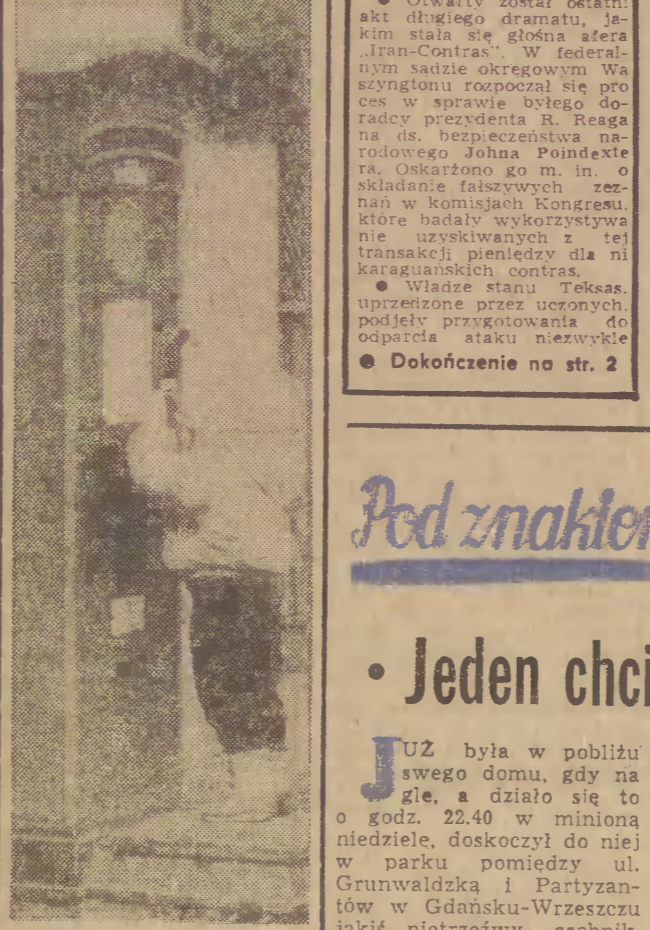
● Otwarty został ostatni akt długiego dramatu, jakim stała się głośna afera „Iran-Contras". W federalnym sądzie okręgowym Waszyngtonu rozpoczął się proces w sprawie byłego doradcy prezydenta R. Reaga na ds. bezpieczeństwa narodowego Johna Poindextera. Oskarżono go m. in. o składanie fałszywych zeznań w komisjach Kongresu, które badały wykorzystywanie uzyskiwanych z tej transakcji pieniędzy dla nikaraguańskich contras.

● Władze stanu Teksas, uprzedzone przez uczonych, podjęły przygotowania do odparcia ataku niezwykle

● Dokończenie na str. 2

Pod znakiem

• Jeden chci

JUŻ była w pobliżu swego domu, gdy nagle, a działo się to o godz. 22.40 w minioną niedzielę, doskoczył do niej w parku pomiędzy ul. Grunwaldzką i Partyzantów w Gdańsku-Wrzeszczu jakiś nietrzeźwy osobnik